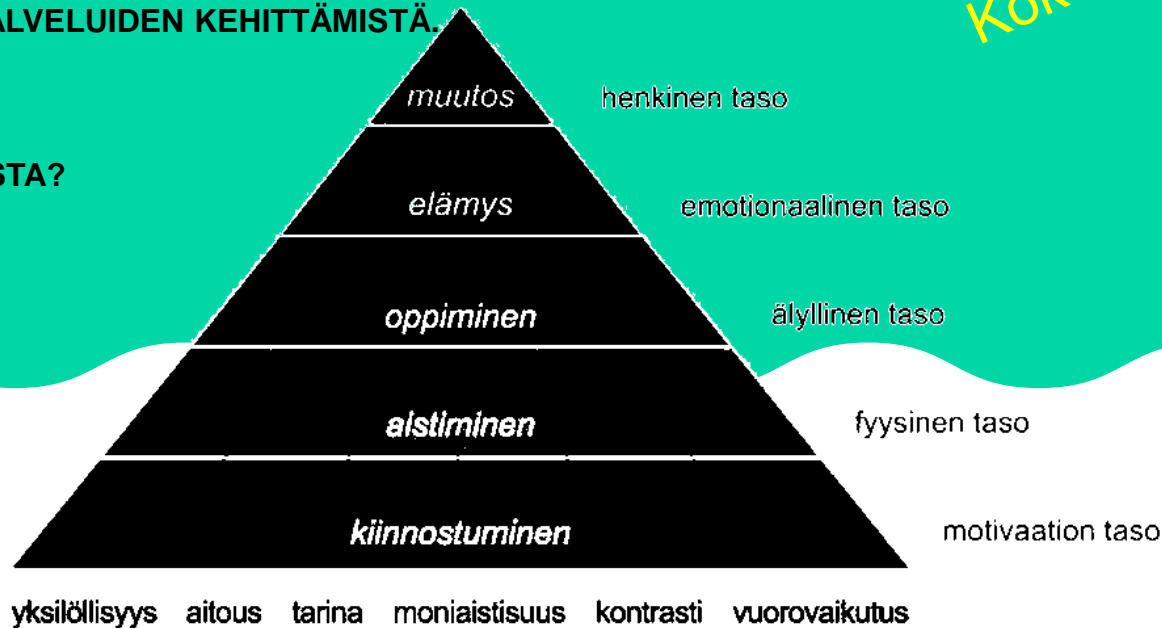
ALVELUIDEN KEHITTÄMISTÄ.

STA?

Kok

muutos
henkinen taso

elämys
emotionaalinen taso

oppiminen
älyllinen taso

aistiminen
fyysinen taso

kiinnostuminen
motivaation taso

yksilöllisyys aitous tarina moniaistisuus kontrasti vuorovaikutus